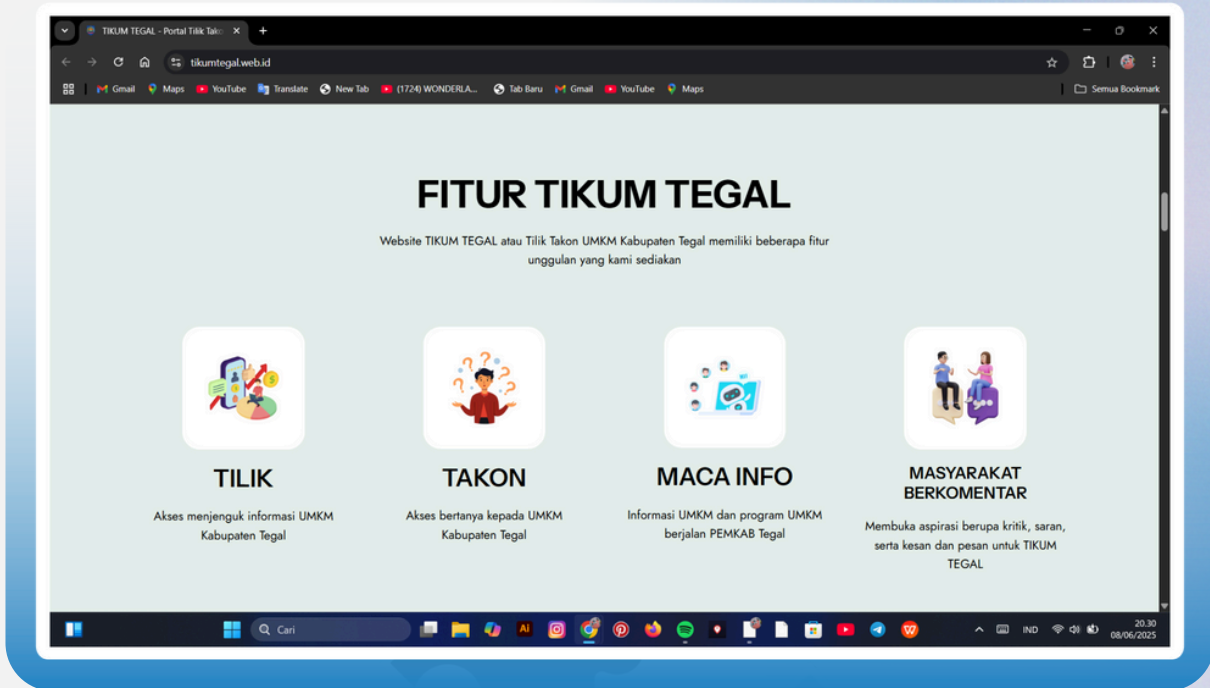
TIKUM TEGAL - Portal Tilik Tak

tikumtegal.web.id

Gmail Maps YouTube Translate New Tab (1724) WONDERLA... Tab Baru Gmail YouTube Maps

Semua Bookmark

FITUR TIKUM TEGAL

Website TIKUM TEGAL atau Tilik Takon UMKM Kabupaten Tegal memiliki beberapa fitur unggulan yang kami sediakan

TILIK

Akses menjenguk informasi UMKM Kabupaten Tegal

TAKON

Akses bertanya kepada UMKM Kabupaten Tegal

MACA INFO

Informasi UMKM dan program UMKM berjalan PEMKAB Tegal

MASYARAKAT BERKOMENTAR

Membuka aspirasi berupa kritik, saran, serta kesan dan pesan untuk TIKUM TEGAL

Cari

IND

20.30
08/06/2025